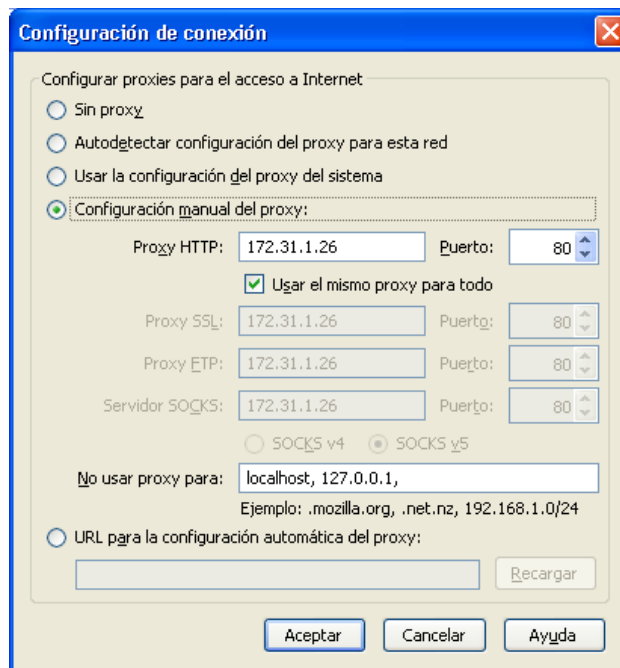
Configuración de conexión

Configurar proxies para el acceso a Internet

Sin proxy

Autodetectar configuración del proxy para esta red

Usar la configuración del proxy del sistema

Configuración manual del proxy:

Proxy HTTP: 172.31.1.26 Puerto: 80

Usar el mismo proxy para todo

Proxy SSL: 172.31.1.26 Puerto: 80

Proxy FTP: 172.31.1.26 Puerto: 80

Servidor SOCKS: 172.31.1.26 Puerto: 80

SOCKS v4 SOCKS v5

No usar proxy para: localhost, 127.0.0.1,

Ejemplo: .mozilla.org, .net.nz, 192.168.1.0/24

URL para la configuración automática del proxy:

Recargar

Aceptar Cancelar Ayuda